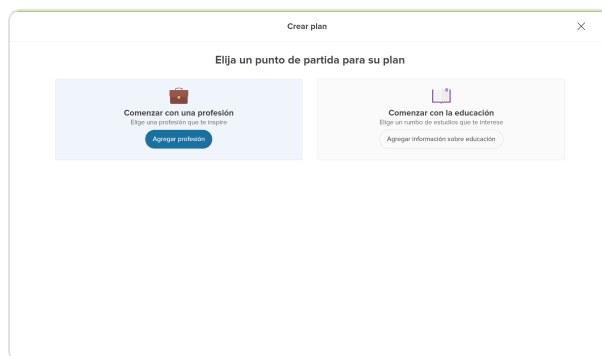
Crear plan

Elija un punto de partida para su plan

Comenzar con una profesión
Elige una profesión que te inspire
Agregar profesión

Comenzar con la educación
Elige un rumbo de estudios que te interese
Agregar información sobre educación